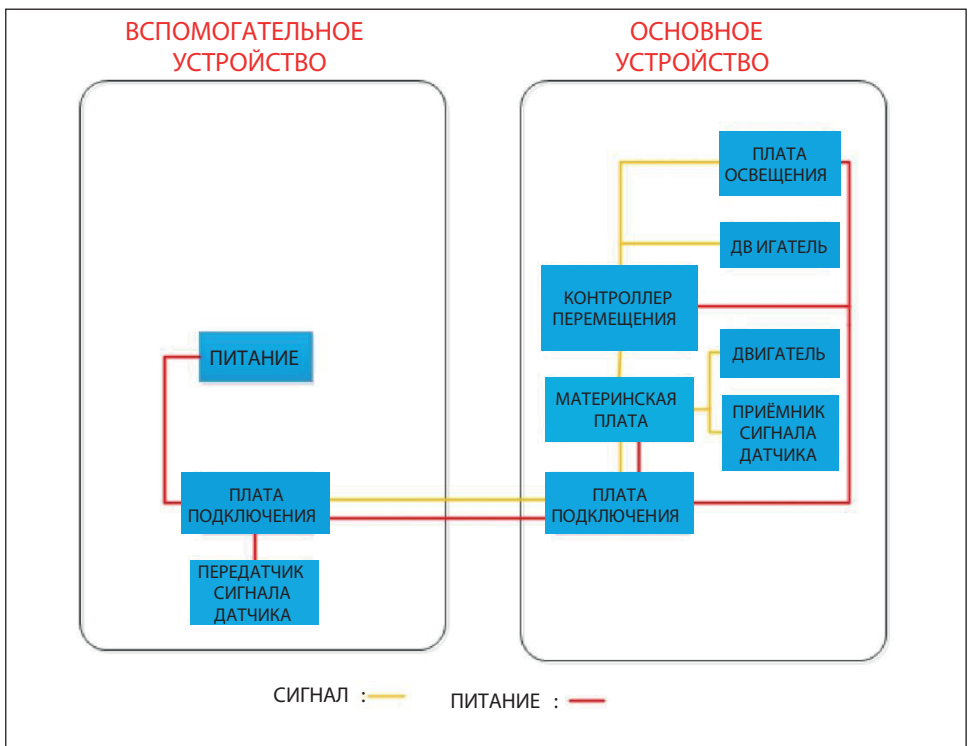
ВСПОМОГАТЕЛЬНОЕ УСТРОЙСТВО

ОСНОВНОЕ УСТРОЙСТВО

ПИТАНИЕ

ПЛАТА ПОДКЛЮЧЕНИЯ

ПЕРЕДАТЧИК СИГНАЛА ДАТЧИКА

ПЛАТА ОСВЕЩЕНИЯ

ДВ ИГАТЕЛЬ

КОНТРОЛЛЕР ПЕРЕМЕЩЕНИЯ

ДВИГАТЕЛЬ

МАТЕРИНСКАЯ ПЛАТА

ПРИЁМНИК СИГНАЛА ДАТЧИКА

ПЛАТА ПОДКЛЮЧЕНИЯ

СИГНАЛ :

ПИТАНИЕ :